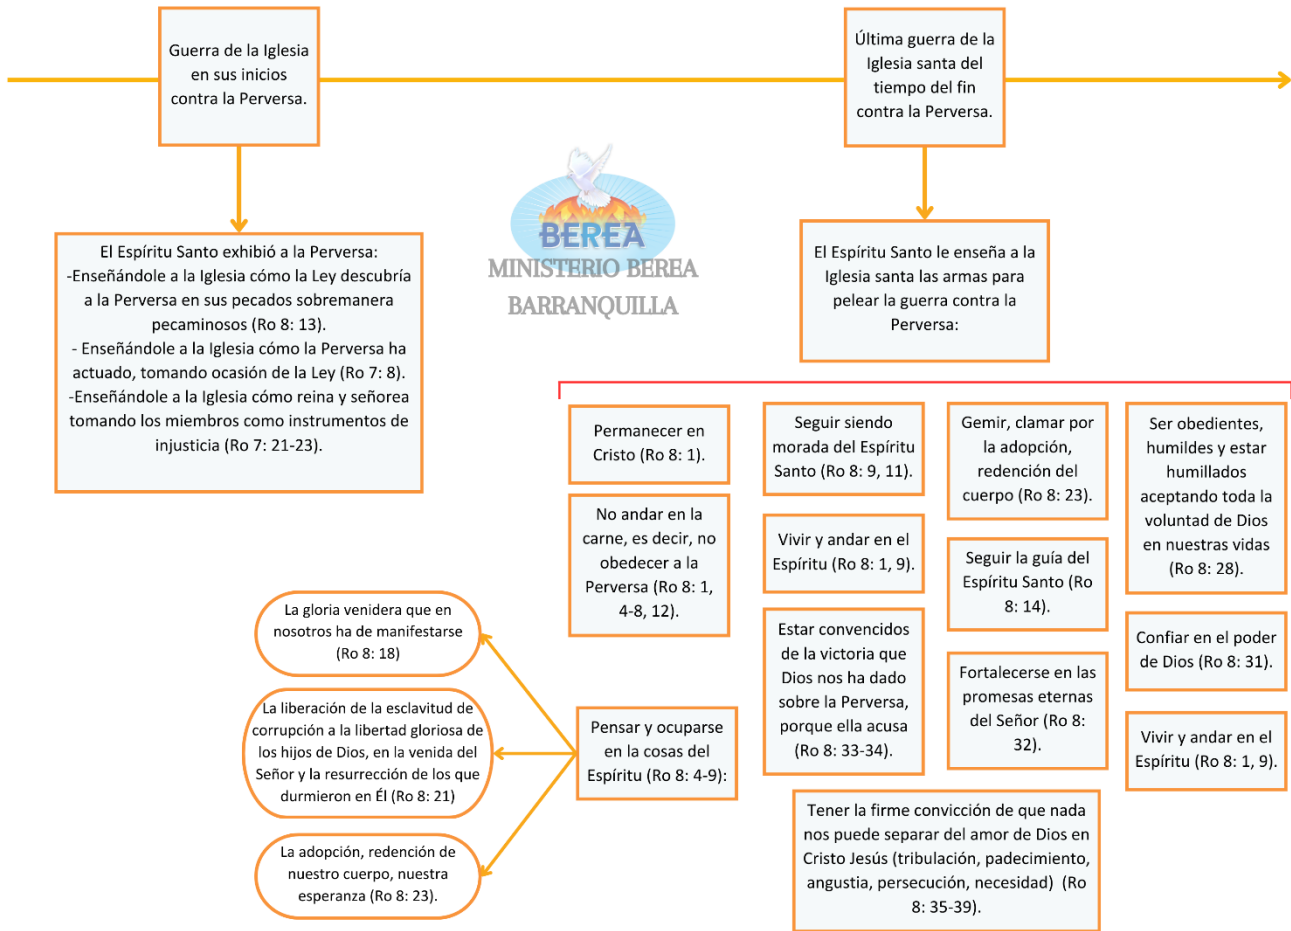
Guerra de la Iglesia en sus inicios contra la Perversa.

Última guerra de la Iglesia santa del tiempo del fin contra la Perversa.

BEREA
MINISTERIO BEREA
BARRANQUILLA

El Espíritu Santo exhibió a la Perversa:
-Enseñándole a la Iglesia cómo la Ley descubría a la Perversa en sus pecados sobremanera pecaminosos (Ro 8: 13).
- Enseñándole a la Iglesia cómo la Perversa ha actuado, tomando ocasión de la Ley (Ro 7: 8).
-Enseñándole a la Iglesia cómo reina y señorea tomando los miembros como instrumentos de injusticia (Ro 7: 21-23).

El Espíritu Santo le enseña a la Iglesia santa las armas para pelear la guerra contra la Perversa:

Permanecer en Cristo (Ro 8: 1).

No andar en la carne, es decir, no obedecer a la Perversa (Ro 8: 1, 4-8, 12).

Seguir siendo morada del Espíritu Santo (Ro 8: 9, 11).

Vivir y andar en el Espíritu (Ro 8: 1, 9).

Estar convencidos de la victoria que Dios nos ha dado sobre la Perversa, porque ella acusa (Ro 8: 33-34).

Gemir, clamar por la adopción, redención del cuerpo (Ro 8: 23).

Seguir la guía del Espíritu Santo (Ro 8: 14).

Fortalecerse en las promesas eternas del Señor (Ro 8: 32).

Ser obedientes, humildes y estar humillados aceptando toda la voluntad de Dios en nuestras vidas (Ro 8: 28).

Confiar en el poder de Dios (Ro 8: 31).

Vivir y andar en el Espíritu (Ro 8: 1, 9).

Tener la firme convicción de que nada nos puede separar del amor de Dios en Cristo Jesús (tribulación, padecimiento, angustia, persecución, necesidad) (Ro 8: 35-39).

Pensar y ocuparse en la cosas del Espíritu (Ro 8: 4-9):

La gloria venidera que en nosotros ha de manifestarse (Ro 8: 18)

La liberación de la esclavitud de corrupción a la libertad gloriosa de los hijos de Dios, en la venida del Señor y la resurrección de los que durmieron en Él (Ro 8: 21)

La adopción, redención de nuestro cuerpo, nuestra esperanza (Ro 8: 23).